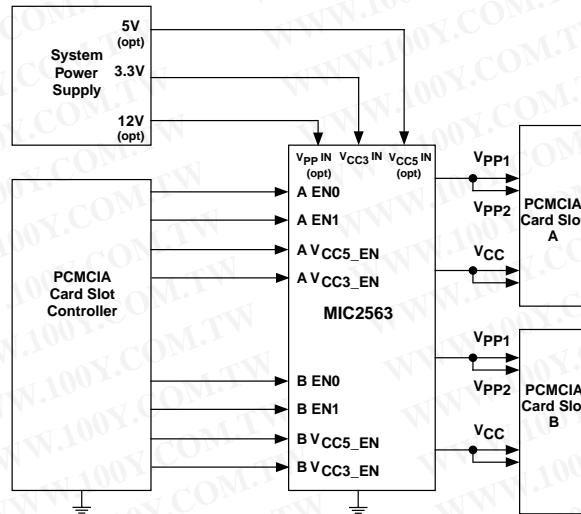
System Power Supply

5V (opt)

3.3V

12V (opt)

$V_{PP}$ IN (opt)

$V_{CC3}$ IN

$V_{CC5}$ IN (opt)

PCMCIA Card Slot Controller

A EN0

A EN1

A $V_{CC5\_EN}$

A $V_{CC3\_EN}$

MIC2563

B EN0

B EN1

B $V_{CC5\_EN}$

B $V_{CC3\_EN}$

$V_{PP1}$

$V_{PP2}$

$V_{CC}$

PCMCIA Card Slo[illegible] A

$V_{PP1}$

$V_{PP2}$

$V_{CC}$

PCMCIA Card Slo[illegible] B

WWW.100Y.COM.TW